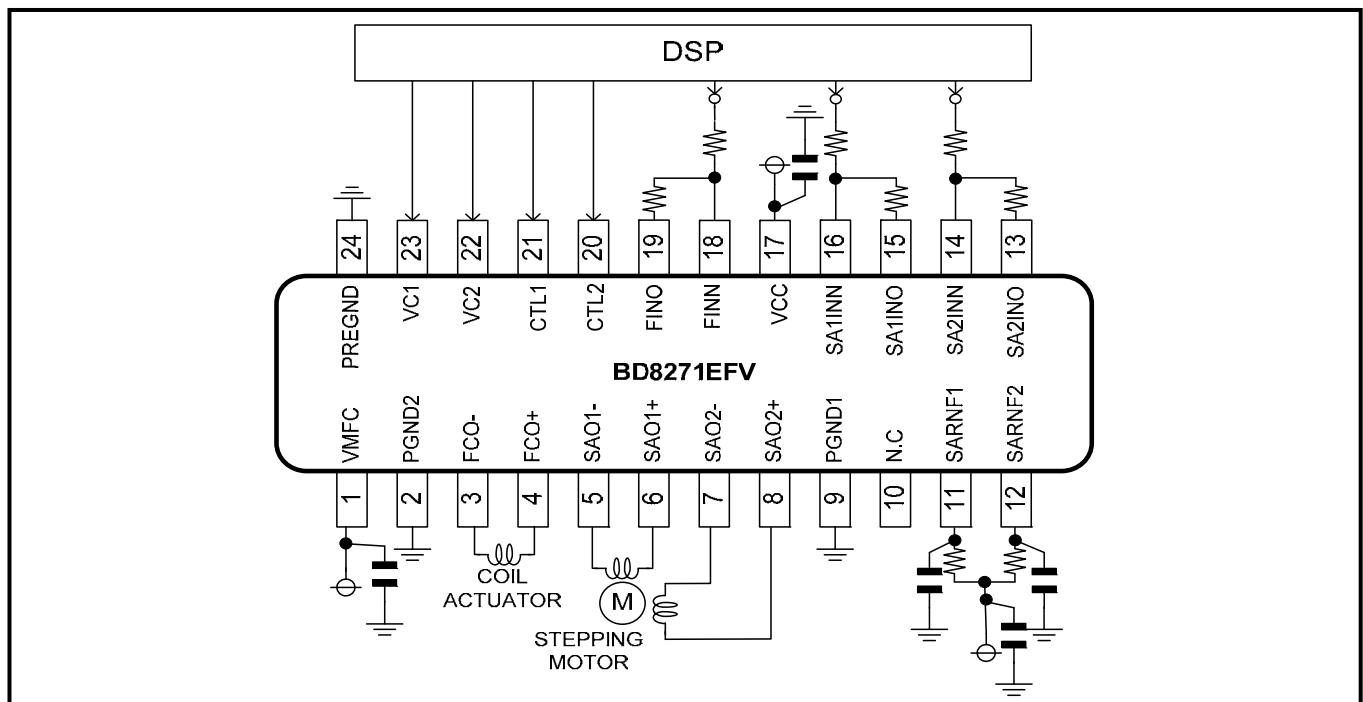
DSP

24 23 22 21 20 19 18 17 16 15 14 13

PREGND VC1 VC2 CTL1 CTL2 FINO FINN VCC SA1INN SA1INO SA2INN SA2INO

BD8271EFV

VMFC PGND2 FCO- FCO+ SAO1- SAO1+ SAO2- SAO2+ PGND1 N.C SARNF1 SARNF2

1 2 3 4 5 6 7 8 9 10 11 12

COIL ACTUATOR

M

STEPPING MOTOR